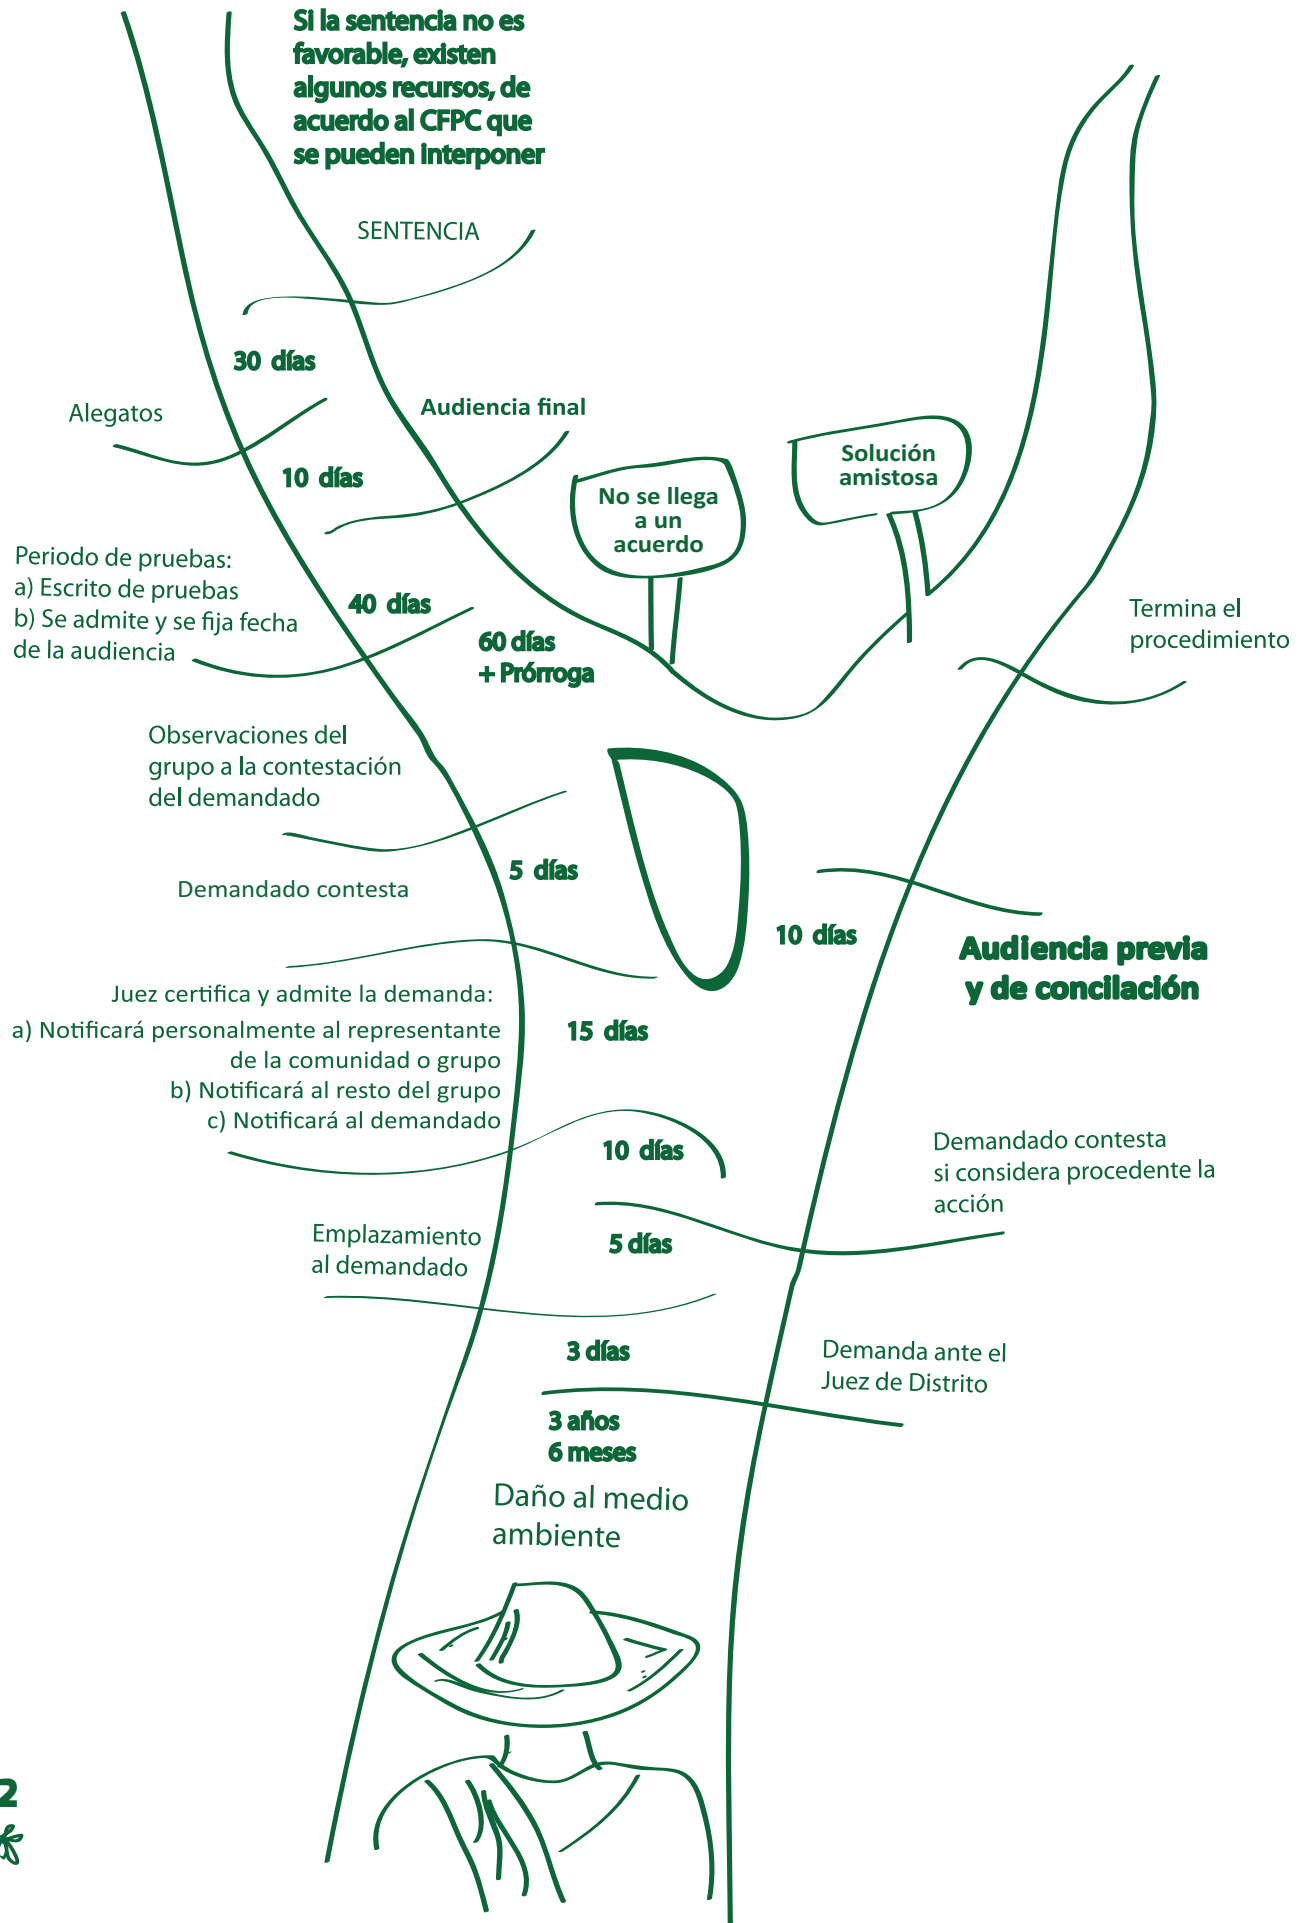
Si la sentencia no es favorable, existen algunos recursos, de acuerdo al CFPC que se pueden interponer

SENTENCIA

30 días

Alegatos

Audiencia final

10 días

No se llega a un acuerdo

Solución amistosa

Periodo de pruebas:
a) Escrito de pruebas
b) Se admite y se fija fecha de la audiencia

40 días

60 días
+ Prórroga

Termina el procedimiento

Observaciones del grupo a la contestación del demandado

5 días

Demandado contesta

10 días

Audiencia previa y de concilación

Juez certifica y admite la demanda:
a) Notificará personalmente al representante de la comunidad o grupo
b) Notificará al resto del grupo
c) Notificará al demandado

15 días

10 días

Demandado contesta si considera procedente la acción

Emplazamiento al demandado

5 días

3 días

Demanda ante el Juez de Distrito

3 años
6 meses

Daño al medio ambiente

2